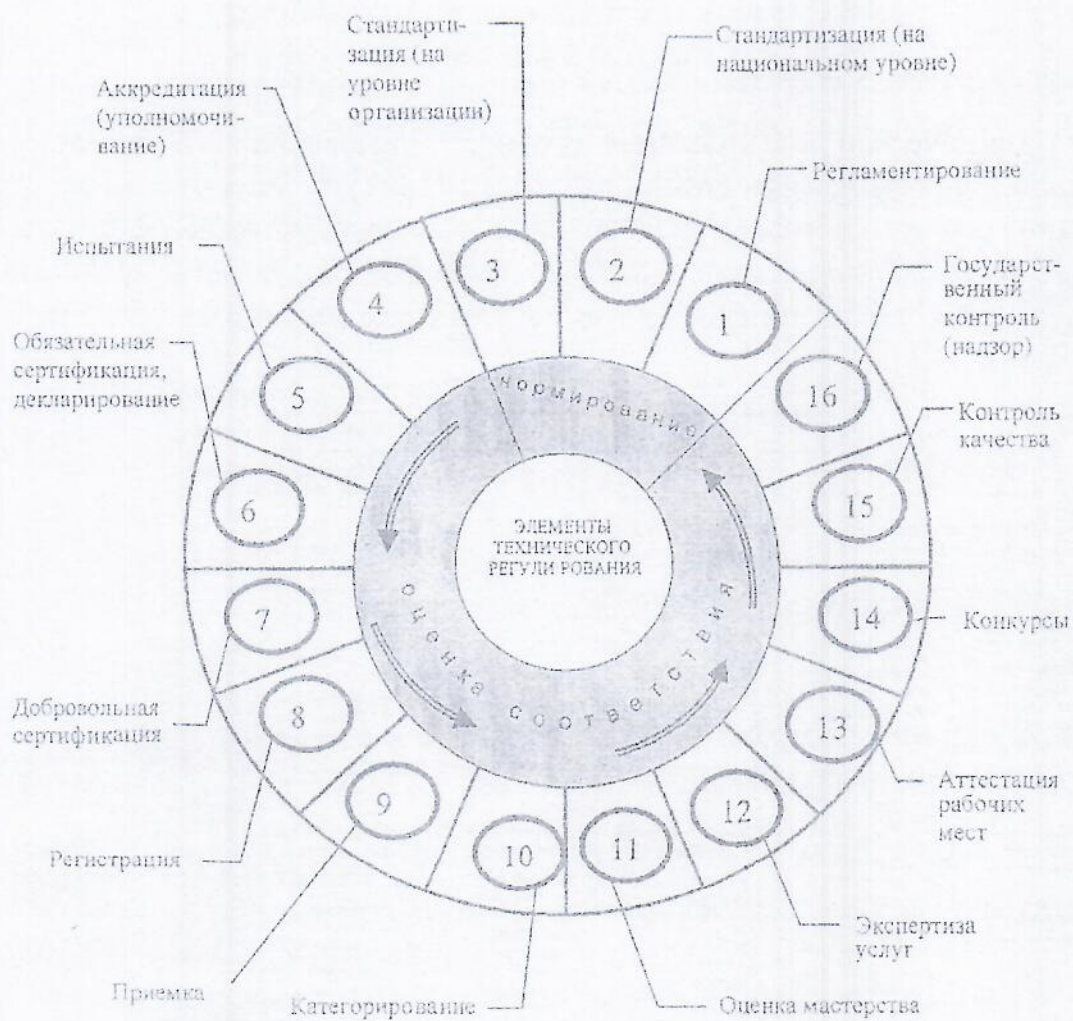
Стандартизация (на уровне организации)

Стандартизация (на национальном уровне)

Аккредитация (уполномочивание)

Регламентирование

Испытания

Государственный контроль (надзор)

Обязательная сертификация, декларирование

Контроль качества

3

2

4

1

16

5

15

6

нормирование

ЭЛЕМЕНТЫ ТЕХНИЧЕСКОГО РЕГУЛИ РОВАНИЯ

оценка соответствия

7

14

Конкурсы

8

13

Добровольная сертификация

9

12

10

11

Аттестация рабочих мест

Регистрация

Экспертиза услуг

Приемка

Категорирование

Оценка мастерства